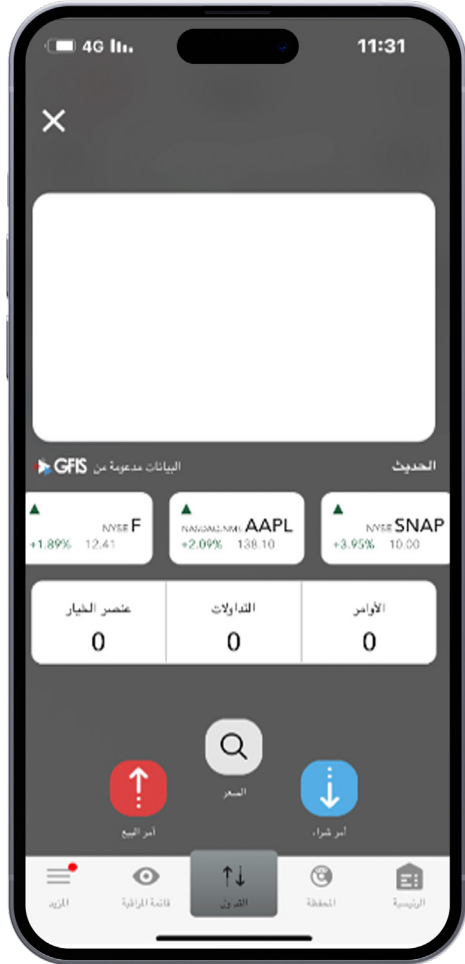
4G 11:31

×

الحديث

البيانات مدعومة من GFIS

SNAP NYSE
+3.95% 10.00

AAPL NASDAQ:NMS
+2.09% 138.10

F NYSE
+1.89% 12.41

| الأوامر | التداولات | عنصر الخيار |
|---|---|---|
| 0 | 0 | 0 |

السعر

أمر شراء

أمر البيع

الرئيسية المحفظة التداول قائمة المراقبة المزيد